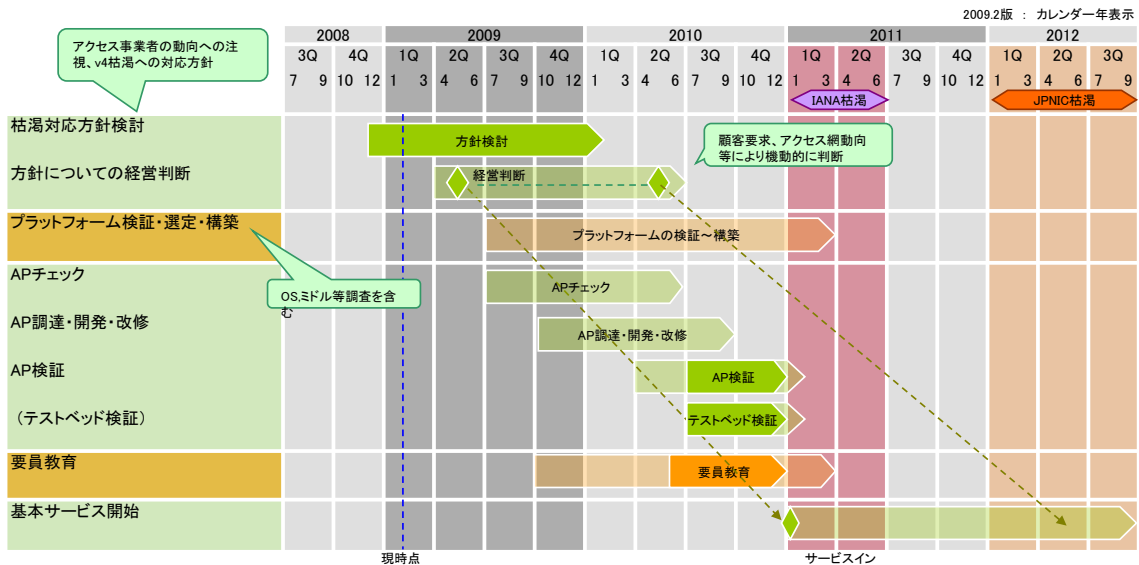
2009.2版 ： カレンダー年表示

アクセス事業者の動向への注視、v4枯渇への対応方針

| 2008 | | 2009 | | | | 2010 | | | | 2011 | | | | 2012 | | |
|---|---|---|---|---|---|---|---|---|---|---|---|---|---|---|---|---|
| 3Q | 4Q | 1Q | 2Q | 3Q | 4Q | 1Q | 2Q | 3Q | 4Q | 1Q | 2Q | 3Q | 4Q | 1Q | 2Q | 3Q |
| 7 9 | 10 12 | 1 3 | 4 6 | 7 9 | 10 12 | 1 3 | 4 6 | 7 9 | 10 12 | 1 3 | 4 6 | 7 9 | 10 12 | 1 3 | 4 6 | 7 9 |

IANA枯渇
JPNIC枯渇

枯渇対応方針検討
方針検討
方針についての経営判断
経営判断
顧客要求、アクセス網動向等により機動的に判断
プラットフォーム検証・選定・構築
プラットフォームの検証～構築
OS,ミドル等調査を含む
APチェック
APチェック
AP調達・開発・改修
AP調達・開発・改修
AP検証
AP検証
（テストベッド検証）
テストベッド検証
要員教育
要員教育
基本サービス開始
現時点
サービスイン